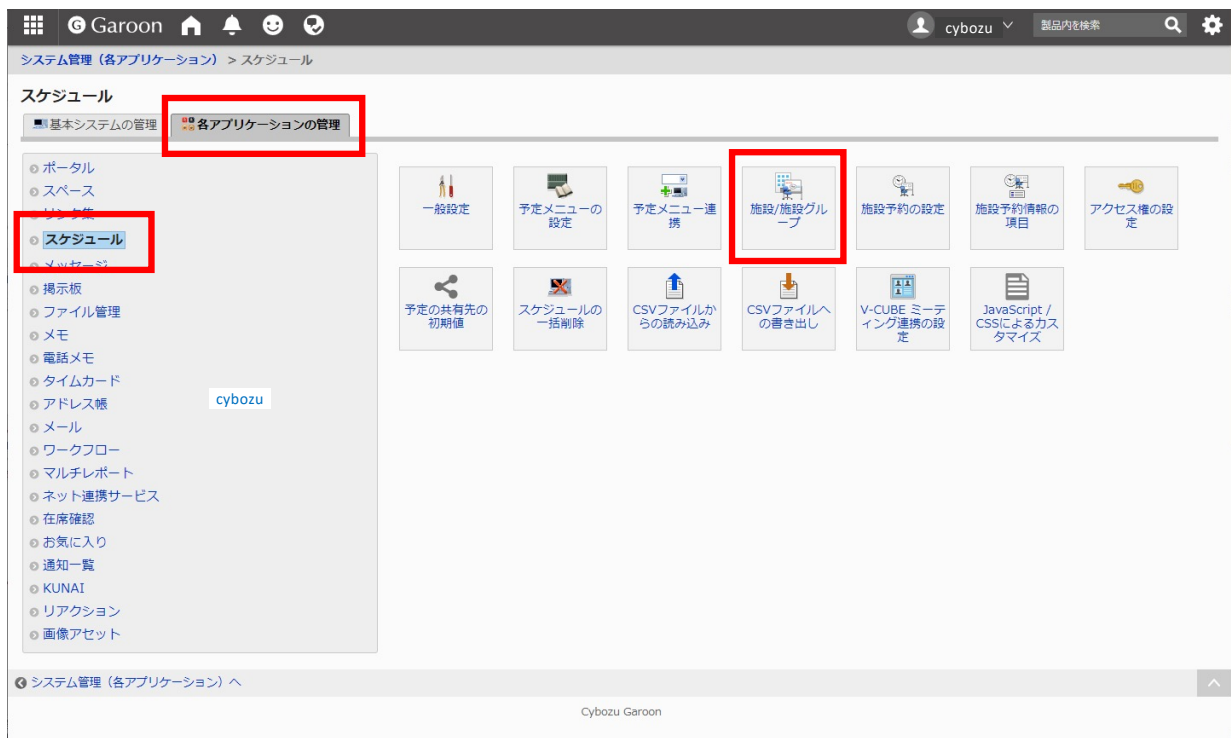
Garoon cybozu 製品内を検索

システム管理（各アプリケーション） > スケジュール

スケジュール

基本システムの管理 各アプリケーションの管理

ポータル
スペース
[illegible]
スケジュール
メッセージ
掲示板
ファイル管理
メモ
電話メモ
タイムカード
アドレス帳
メール
ワークフロー
マルチレポート
ネット連携サービス
在席確認
お気に入り
通知一覧
KUNAI
リアクション
画像アセット

cybozu

一般設定
予定メニューの設定
予定メニュー連携
施設/施設グループ
施設予約の設定
施設予約情報の項目
アクセス権の設定
予定の共有先の初期値
スケジュールの一括削除
CSVファイルからの読み込み
CSVファイルへの書き出し
V-CUBE ミーティング連携の設定
JavaScript / CSSによるカスタマイズ

システム管理（各アプリケーション）へ

Cybozu Garoon